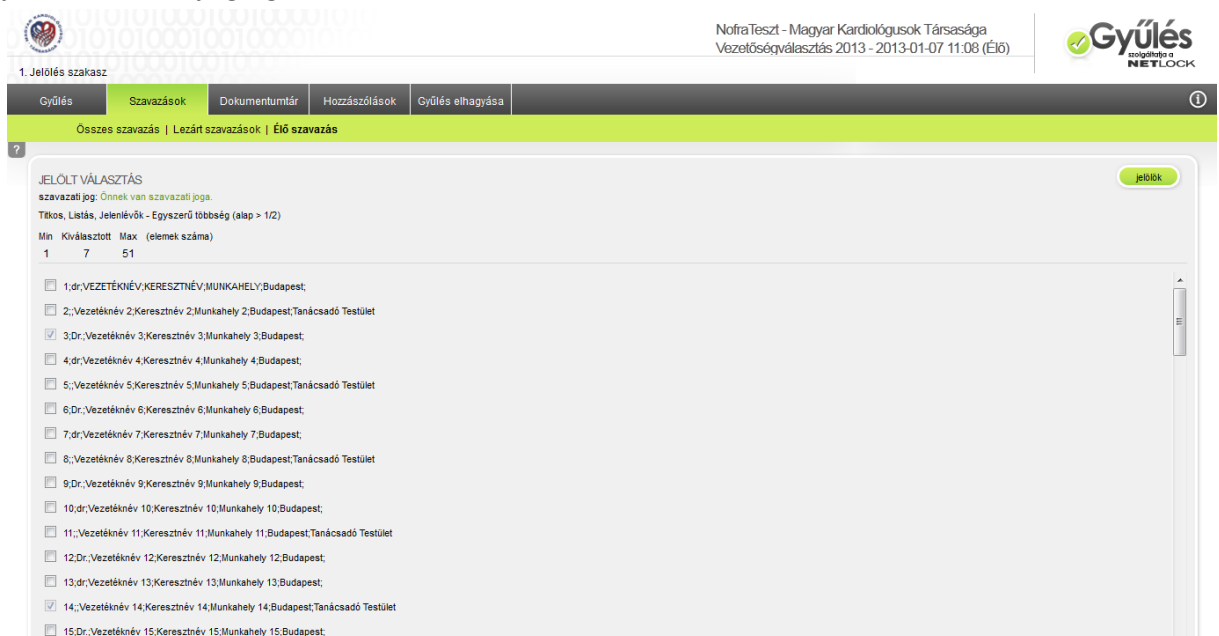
NofraTeszt - Magyar Kardiológusok Társasága
Vezetőségválasztás 2013 - 2013-01-07 11:08 (Élő)

eGyűlés
szolgáltatója a NETLOCK

1. Jelölés szakasz

Gyűlés | Szavazások | Dokumentumtár | Hozzászólások | Gyűlés elhagyása

Összes szavazás | Lezárt szavazások | Élő szavazás

?

JELÖLT VÁLASZTÁS
szavazati jog: Önnek van szavazati joga.
Titkos, Listás, Jelenlévők - Egyszerű többség (alap > 1/2)

jelölök

| Min | Kiválasztott | Max | (elemek száma) |
|---|---|---|---|
| 1 | 7 | 51 | |

1;dr;VEZETÉKNÉV;KERESZTNÉV;MUNKAHELY;Budapest;
2;;Vezetéknév 2;Keresztnév 2;Munkahely 2;Budapest;Tanácsadó Testület
3;Dr.;Vezetéknév 3;Keresztnév 3;Munkahely 3;Budapest;
4;dr;Vezetéknév 4;Keresztnév 4;Munkahely 4;Budapest;
5;;Vezetéknév 5;Keresztnév 5;Munkahely 5;Budapest;Tanácsadó Testület
6;Dr.;Vezetéknév 6;Keresztnév 6;Munkahely 6;Budapest;
7;dr;Vezetéknév 7;Keresztnév 7;Munkahely 7;Budapest;
8;;Vezetéknév 8;Keresztnév 8;Munkahely 8;Budapest;Tanácsadó Testület
9;Dr.;Vezetéknév 9;Keresztnév 9;Munkahely 9;Budapest;
10;dr;Vezetéknév 10;Keresztnév 10;Munkahely 10;Budapest;
11;;Vezetéknév 11;Keresztnév 11;Munkahely 11;Budapest;Tanácsadó Testület
12;Dr.;Vezetéknév 12;Keresztnév 12;Munkahely 12;Budapest;
13;dr;Vezetéknév 13;Keresztnév 13;Munkahely 13;Budapest;
14;;Vezetéknév 14;Keresztnév 14;Munkahely 14;Budapest;Tanácsadó Testület
15;Dr.;Vezetéknév 15;Keresztnév 15;Munkahely 15;Budapest;